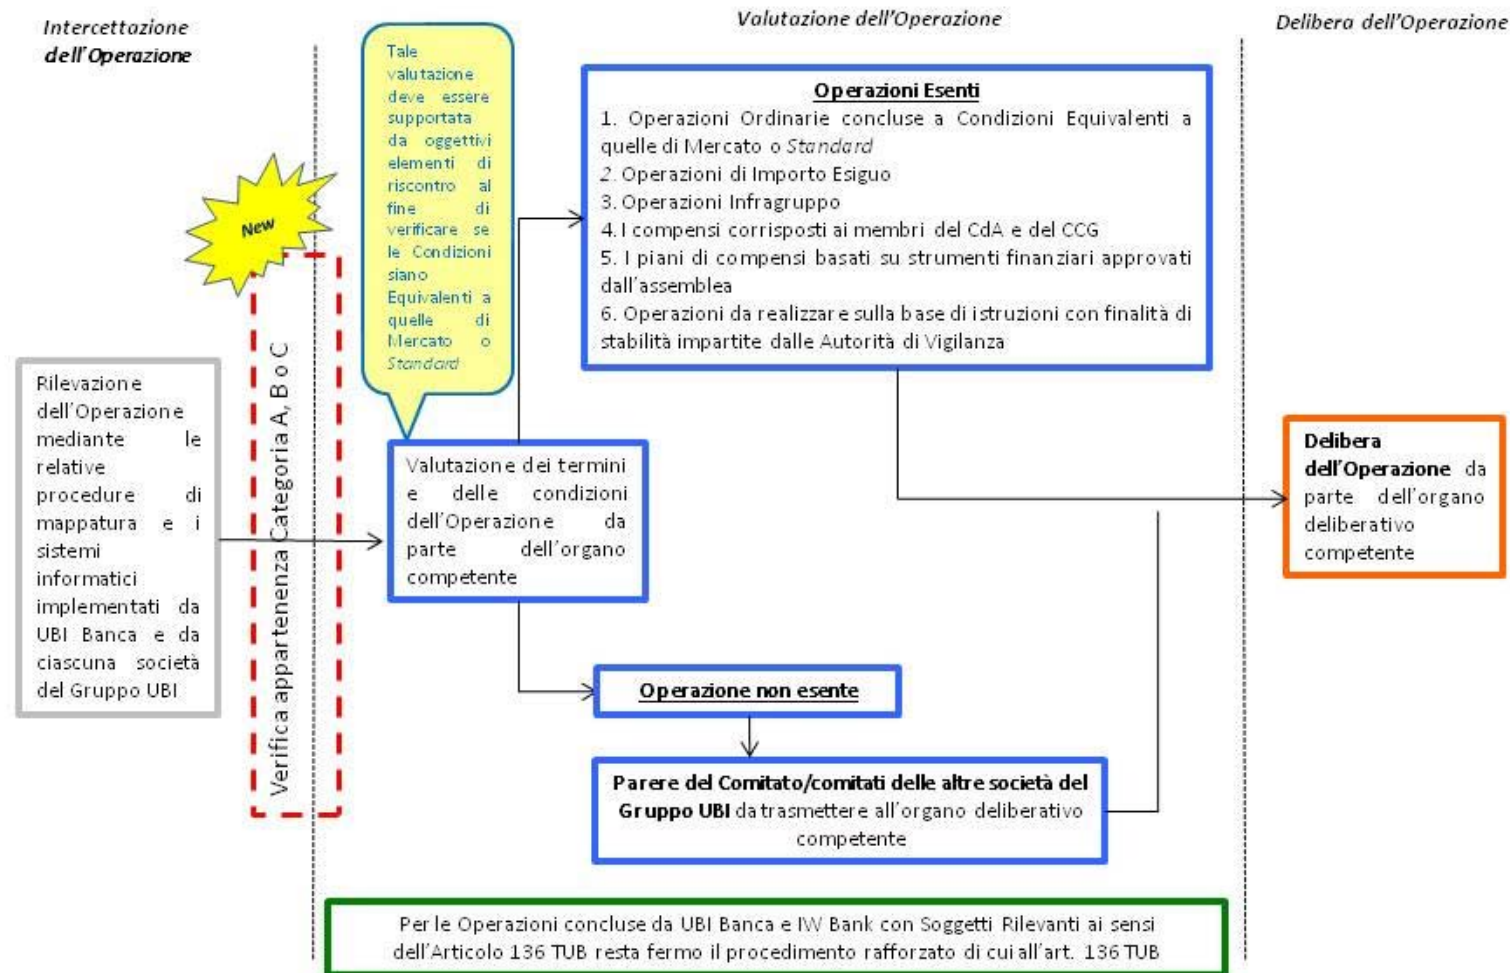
Intercettazione dell'Operazione

Valutazione dell'Operazione

Delibera dell'Operazione

New

Tale valutazione deve essere supportata da oggettivi elementi di riscontro al fine di verificare se le Condizioni siano Equivalenti a quelle di Mercato o *Standard*

Operazioni Esenti

1. Operazioni Ordinarie concluse a Condizioni Equivalenti a quelle di Mercato o *Standard*
2. Operazioni di Importo Esiguo
3. Operazioni Infragruppo
4. I compensi corrisposti ai membri del CdA e del CCG
5. I piani di compensi basati su strumenti finanziari approvati dall'assemblea
6. Operazioni da realizzare sulla base di istruzioni con finalità di stabilità impartite dalle Autorità di Vigilanza

Rilevazione dell'Operazione mediante le relative procedure di mappatura e i sistemi informatici implementati da UBI Banca e da ciascuna società del Gruppo UBI

Verifica appartenenza Categoria A, B o C

Valutazione dei termini e delle condizioni dell'Operazione da parte dell'organo competente

Delibera dell'Operazione da parte dell'organo deliberativo competente

Operazione non esente

Parere del Comitato/comitati delle altre società del Gruppo UBI da trasmettere all'organo deliberativo competente

Per le Operazioni concluse da UBI Banca e IW Bank con Soggetti Rilevanti ai sensi dell'Articolo 136 TUB resta fermo il procedimento rafforzato di cui all'art. 136 TUB